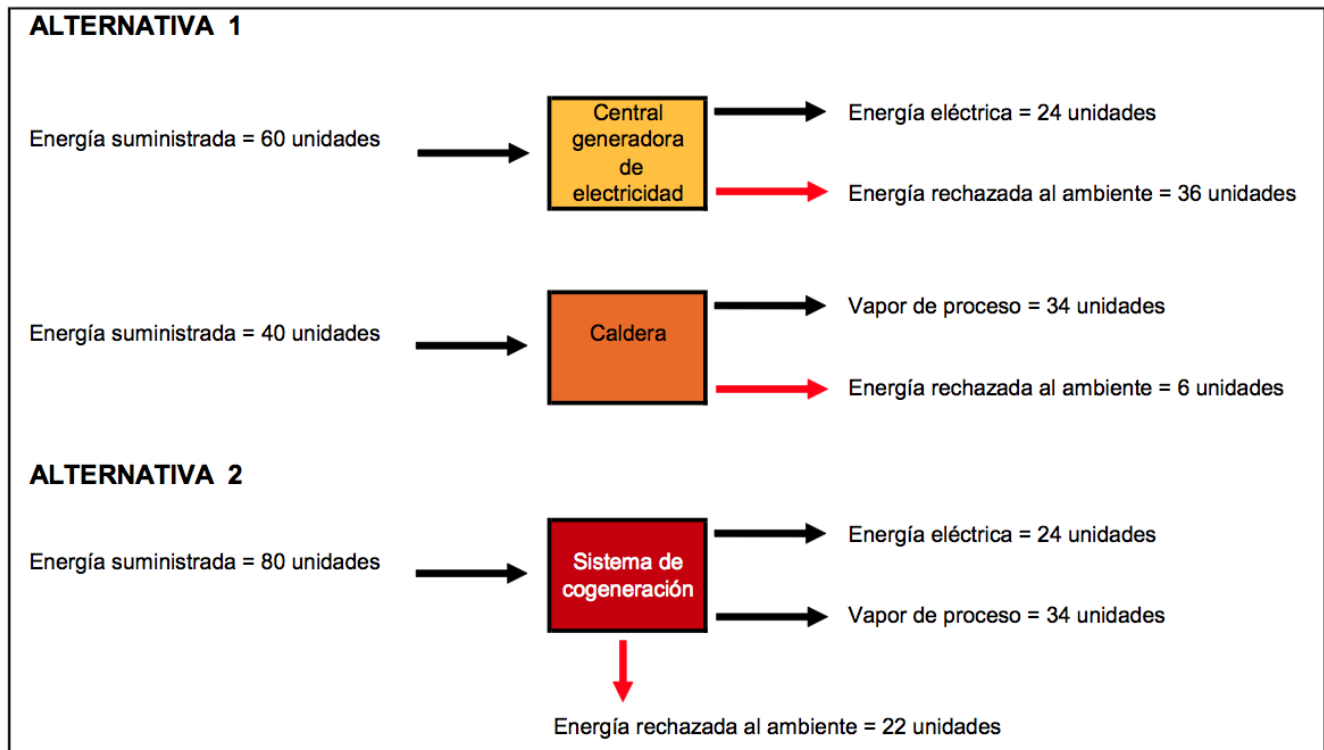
ALTERNATIVA 1

Energía suministrada = 60 unidades

Central generadora de electricidad

Energía eléctrica = 24 unidades

Energía rechazada al ambiente = 36 unidades

Energía suministrada = 40 unidades

Caldera

Vapor de proceso = 34 unidades

Energía rechazada al ambiente = 6 unidades

ALTERNATIVA 2

Energía suministrada = 80 unidades

Sistema de cogeneración

Energía eléctrica = 24 unidades

Vapor de proceso = 34 unidades

Energía rechazada al ambiente = 22 unidades